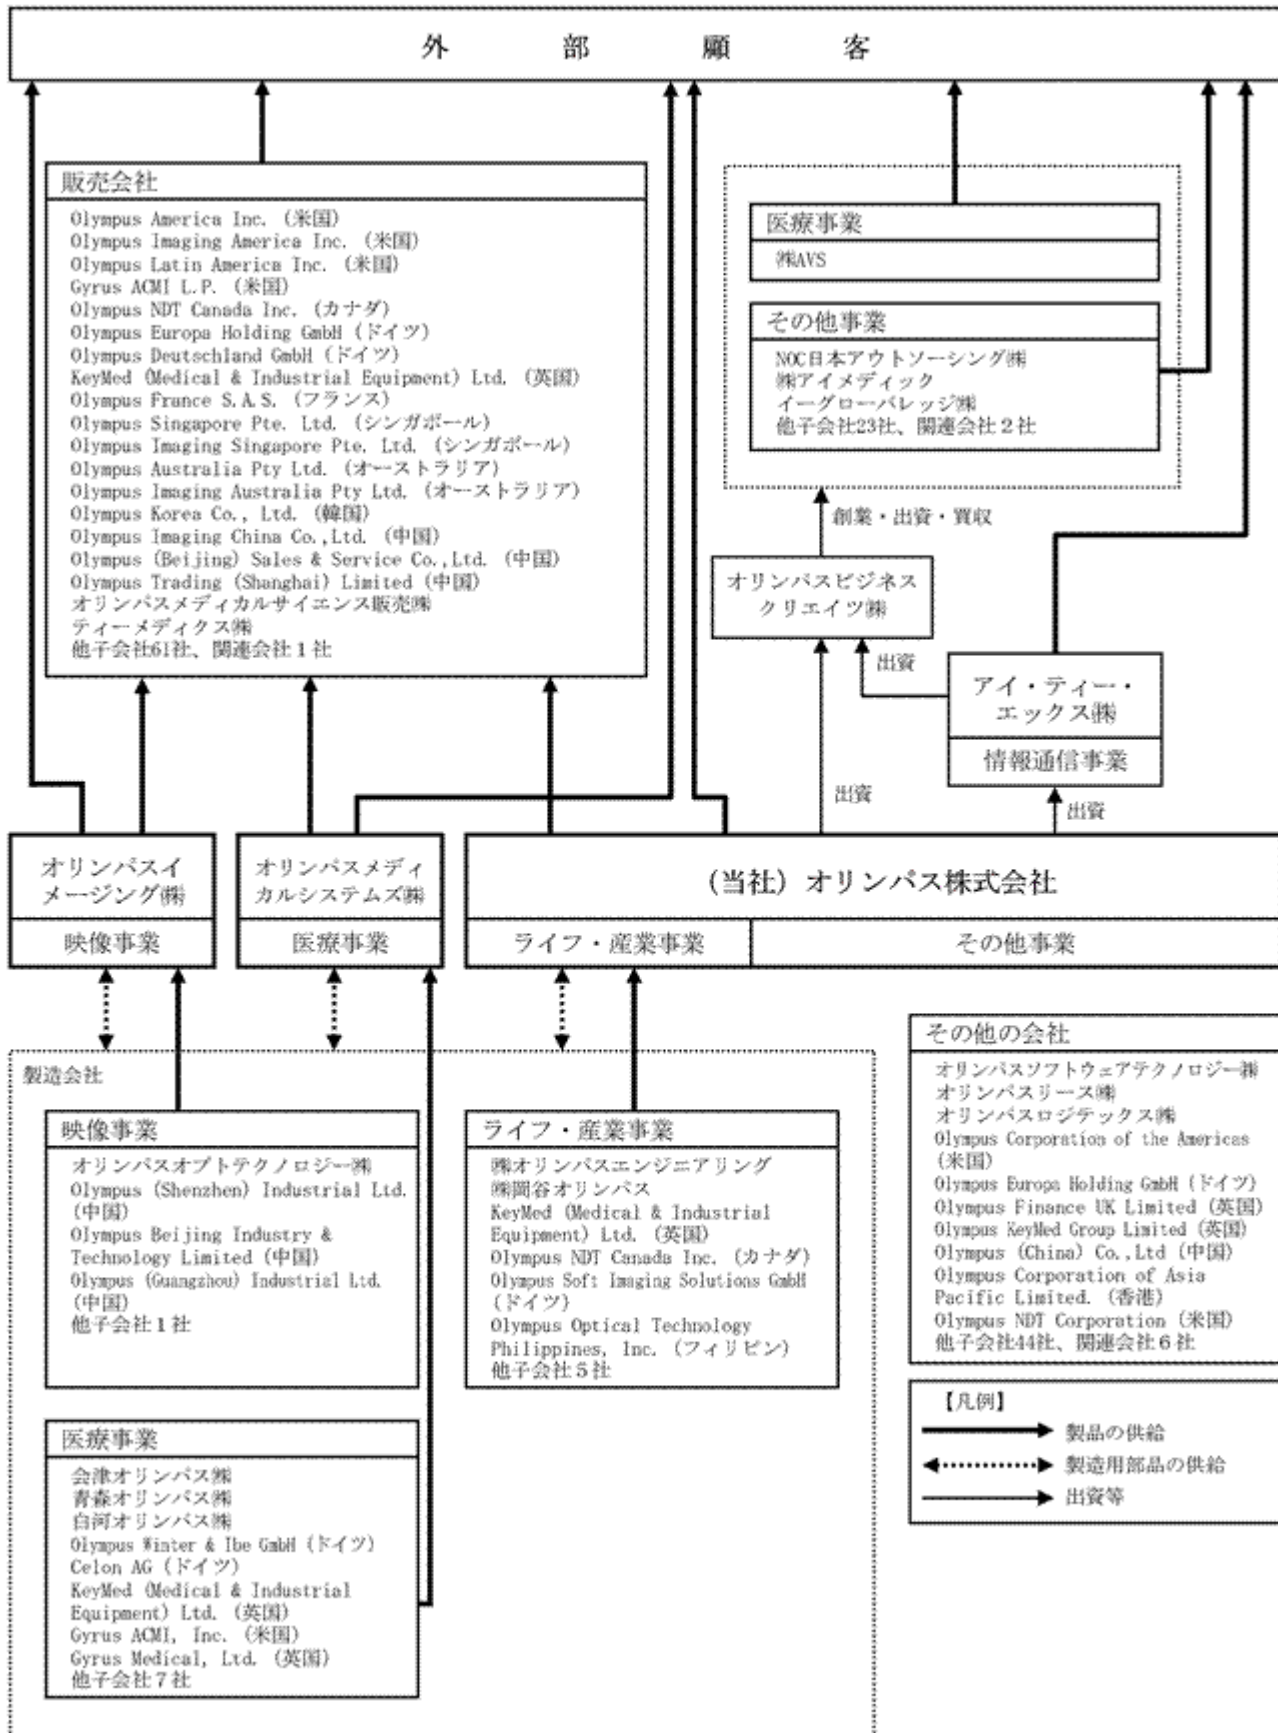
外　部　顧　客

販売会社
Olympus America Inc.（米国）
Olympus Imaging America Inc.（米国）
Olympus Latin America Inc.（米国）
Gyrus ACMI L.P.（米国）
Olympus NDT Canada Inc.（カナダ）
Olympus Europa Holding GmbH（ドイツ）
Olympus Deutschland GmbH（ドイツ）
KeyMed (Medical & Industrial Equipment) Ltd.（英国）
Olympus France S.A.S.（フランス）
Olympus Singapore Pte. Ltd.（シンガポール）
Olympus Imaging Singapore Pte. Ltd.（シンガポール）
Olympus Australia Pty Ltd.（オーストラリア）
Olympus Imaging Australia Pty Ltd.（オーストラリア）
Olympus Korea Co., Ltd.（韓国）
Olympus Imaging China Co.,Ltd.（中国）
Olympus (Beijing) Sales & Service Co.,Ltd.（中国）
Olympus Trading (Shanghai) Limited（中国）
オリンパスメディカルサイエンス販売㈱
ティーメディクス㈱
他子会社61社、関連会社１社

医療事業
㈱AVS

その他事業
NOC日本アウトソーシング㈱
㈱アイメディック
イーグローバレッジ㈱
他子会社23社、関連会社２社

創業・出資・買収

オリンパスビジネスクリエイツ㈱

出資

アイ・ティー・エックス㈱
情報通信事業

出資

出資

オリンパスイメージング㈱
映像事業

オリンパスメディカルシステムズ㈱
医療事業

（当社）オリンパス株式会社
ライフ・産業事業
その他事業

製造会社

映像事業
オリンパスオプトテクノロジー㈱
Olympus (Shenzhen) Industrial Ltd.（中国）
Olympus Beijing Industry & Technology Limited（中国）
Olympus (Guangzhou) Industrial Ltd.（中国）
他子会社１社

ライフ・産業事業
㈱オリンパスエンジニアリング
㈱岡谷オリンパス
KeyMed (Medical & Industrial Equipment) Ltd.（英国）
Olympus NDT Canada Inc.（カナダ）
Olympus Soft Imaging Solutions GmbH（ドイツ）
Olympus Optical Technology Philippines, Inc.（フィリピン）
他子会社５社

その他の会社
オリンパスソフトウェアテクノロジー㈱
オリンパスリース㈱
オリンパスロジテックス㈱
Olympus Corporation of the Americas（米国）
Olympus Europa Holding GmbH（ドイツ）
Olympus Finance UK Limited（英国）
Olympus KeyMed Group Limited（英国）
Olympus (China) Co.,Ltd（中国）
Olympus Corporation of Asia Pacific Limited.（香港）
Olympus NDT Corporation（米国）
他子会社44社、関連会社６社

医療事業
会津オリンパス㈱
青森オリンパス㈱
白河オリンパス㈱
Olympus Winter & Ibe GmbH（ドイツ）
Celon AG（ドイツ）
KeyMed (Medical & Industrial Equipment) Ltd.（英国）
Gyrus ACMI, Inc.（米国）
Gyrus Medical, Ltd.（英国）
他子会社７社

【凡例】
製品の供給
製造用部品の供給
出資等